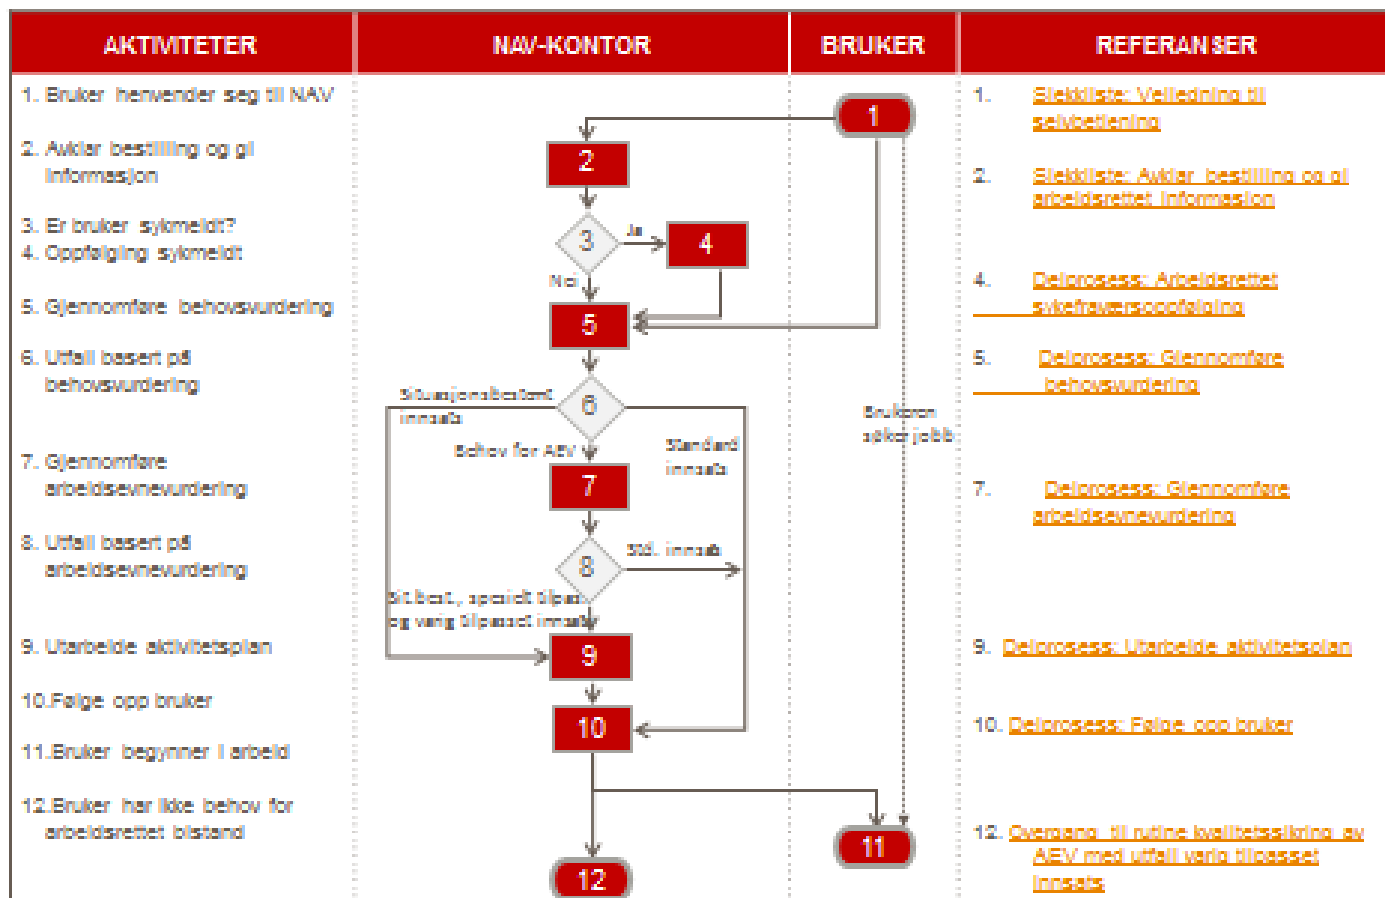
| AKTIVITETER | NAV-KONTOR | BRUKER | REFERANSER |
|---|---|---|---|

1. Bruker henvender seg til NAV
2. Avklar bestilling og gi informasjon
3. Er bruker sykmeldt?
4. Oppfølging sykmeldt
5. Gjennomføre behovsvurdering
6. Utfall basert på behovsvurdering
7. Gjennomføre arbeidsevnevurdering
8. Utfall basert på arbeidsevnevurdering
9. Utarbeide aktivitetsplan
10. Følge opp bruker
11. Bruker begynner i arbeid
12. Bruker har ikke behov for arbeidsrettet bistand

1
2
3
Ja
4
Nei
5
6
Situasjonsbestemt innsats
Behov for AEV
Standard innsats
7
8
Sit. innsats
Sit.best., spesielt tilpas og varig tilpasset innsats
9
10
Brukeren søker jobb
11
12

1. Sjekkliste: Veiledning til selvbetjening
2. Sjekkliste: Avklar bestilling og gi arbeidsrettet informasjon
4. Delprosess: Arbeidsrettet sykefraværsoppfølging
5. Delprosess: Gjennomføre behovsvurdering
7. Delprosess: Gjennomføre arbeidsevnevurdering
9. Delprosess: Utarbeide aktivitetsplan
10. Delprosess: Følge opp bruker
12. Overgang til rutine kvalitetssikring av AEV med utfall varig tilpasset innsats